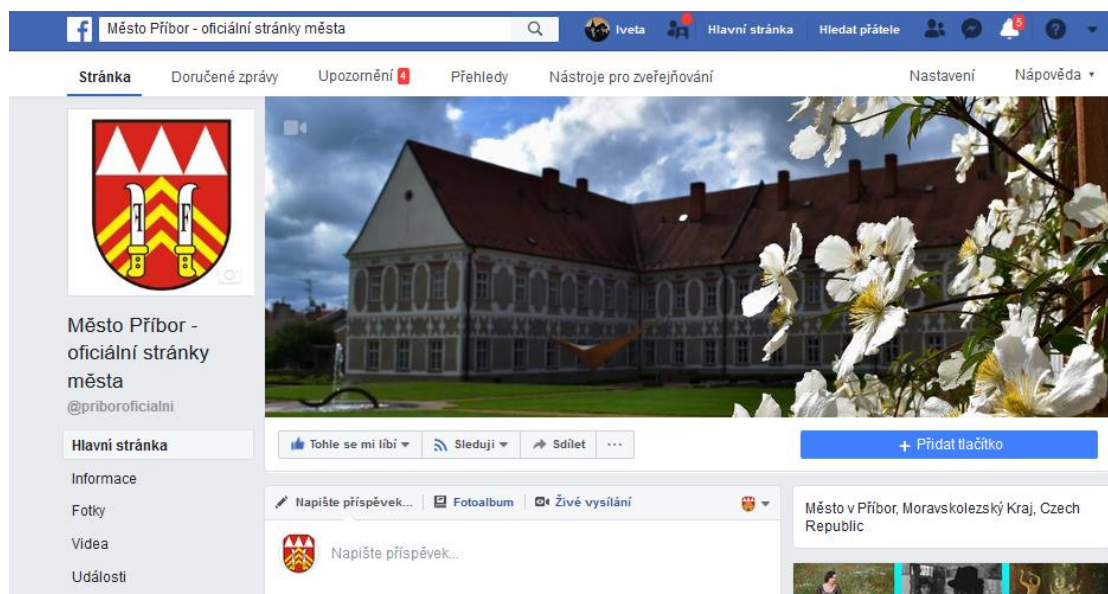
f Město Příbor - oficiální stránky města

Iveta Hlavní stránka Hledat přátele 5

Stránka Doručené zprávy Upozornění 4 Přehledy Nástroje pro zveřejňování Nastavení Nápověda ▾

Město Příbor - oficiální stránky města
@priboroficialni

Hlavní stránka
Informace
Fotky
Videa
Události

Tohle se mi líbí ▾ Sleduji ▾ Sdílet ···

+ Přidat tlačítko

Napište příspěvek... Fotoalbum Živé vysílání

Napište příspěvek...

Město v Příbor, Moravskolezský Kraj, Czech Republic